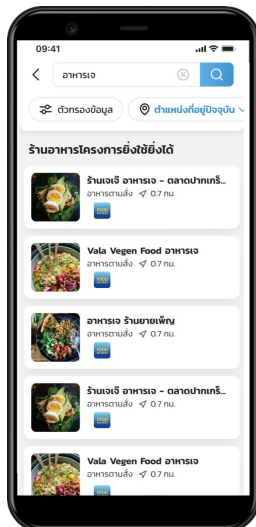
09:41

อาหารเจ

ตัวกรองข้อมูล

ตำแหน่งที่อยู่ปัจจุบัน

ร้านอาหารโครงการยิ่งใช้ยิ่งได้

ร้านเจเจ้ อาหารเจ - ตลาดปากเกร็...

อาหารตามสั่ง 0.7 กม.

FOOD

Vala Vegen Food อาหารเจ

อาหารตามสั่ง 0.7 กม.

FOOD

อาหารเจ ร้านยายเพ็ญ

อาหารตามสั่ง 0.7 กม.

FOOD

ร้านเจเจ้ อาหารเจ - ตลาดปากเกร็...

อาหารตามสั่ง 0.7 กม.

FOOD

Vala Vegen Food อาหารเจ

อาหารตามสั่ง 0.7 กม.

FOOD